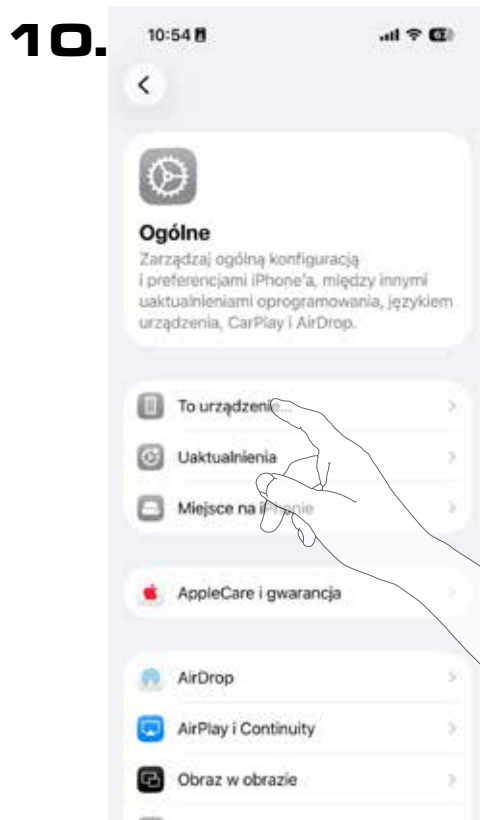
10.

10:54

Ogólne

Zarządzaj ogólną konfiguracją i preferencjami iPhone'a, między innymi uaktualnieniami oprogramowania, językiem urządzenia, CarPlay i AirDrop.

To urządzenie...

Uaktualnienia

Miejsce na i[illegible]

AppleCare i gwarancja

AirDrop

AirPlay i Continuity

Obraz w obrazie